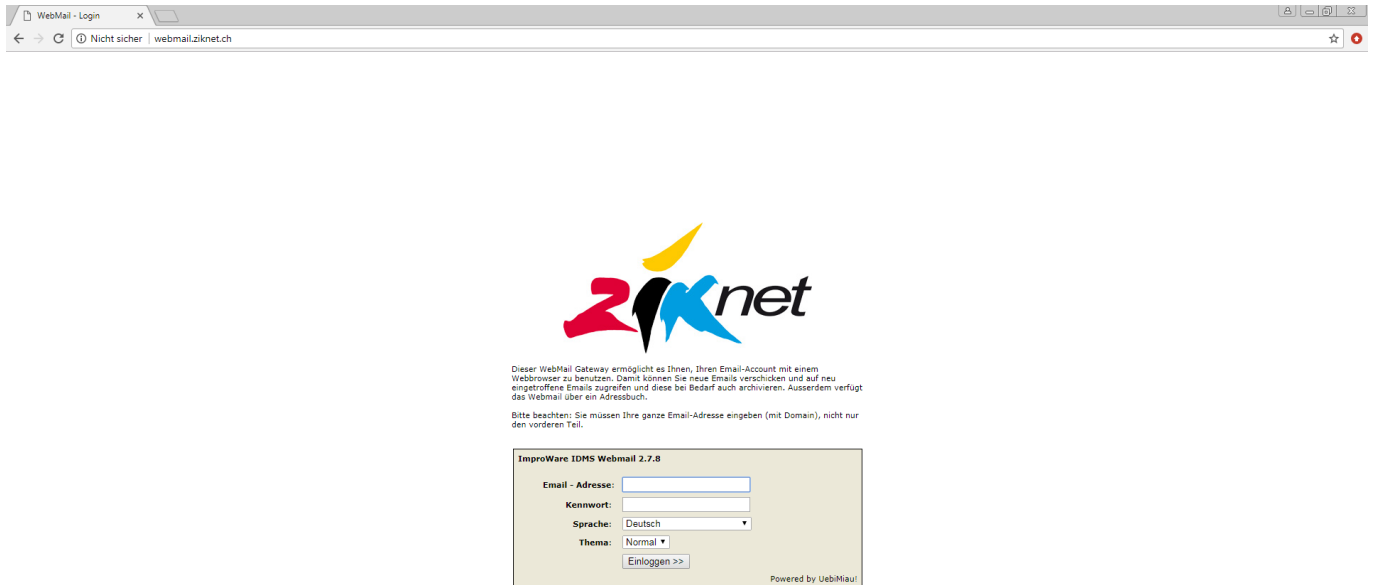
WebMail - Login ×

Nicht sicher | webmail.ziknet.ch

ziknet

Dieser WebMail Gateway ermöglicht es Ihnen, Ihren Email-Account mit einem Webbrowser zu benutzen. Damit können Sie neue Emails verschicken und auf neu eingetroffene Emails zugreifen und diese bei Bedarf auch archivieren. Ausserdem verfügt das Webmail über ein Adressbuch.

Bitte beachten: Sie müssen Ihre ganze Email-Adresse eingeben (mit Domain), nicht nur den vorderen Teil.

ImproWare IDMS Webmail 2.7.8

Email - Adresse:

Kennwort:

Sprache: Deutsch

Thema: Normal

Einloggen >>

Powered by UebiMiau!